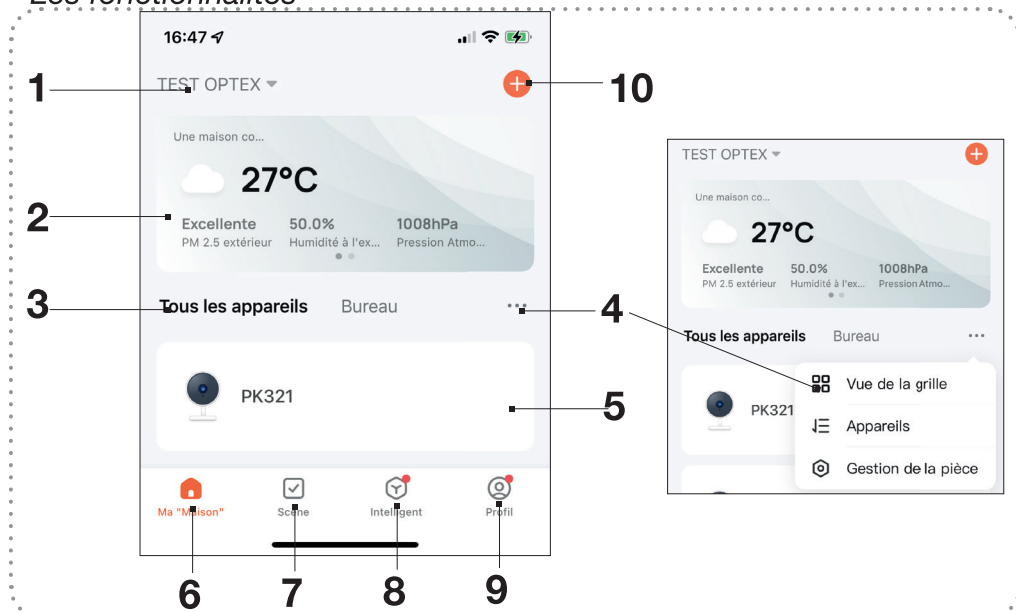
Les fonctionnalités

16:47

1
TEST OPTEX

10

Une maison co...
27°C
2
Excellente
PM 2.5 extérieur
50.0%
Humidité à l'ex...
1008hPa
Pression Atmo...

3
Tous les appareils
Bureau
4

PK321
5

Ma "Maison"
Scène
Intelligent
Profil

6
7
8
9

TEST OPTEX
Une maison co...
27°C
Excellente
PM 2.5 extérieur
50.0%
Humidité à l'ex...
1008hPa
Pression Atmo...
Tous les appareils
Bureau
PK321
Vue de la grille
Appareils
Gestion de la pièce